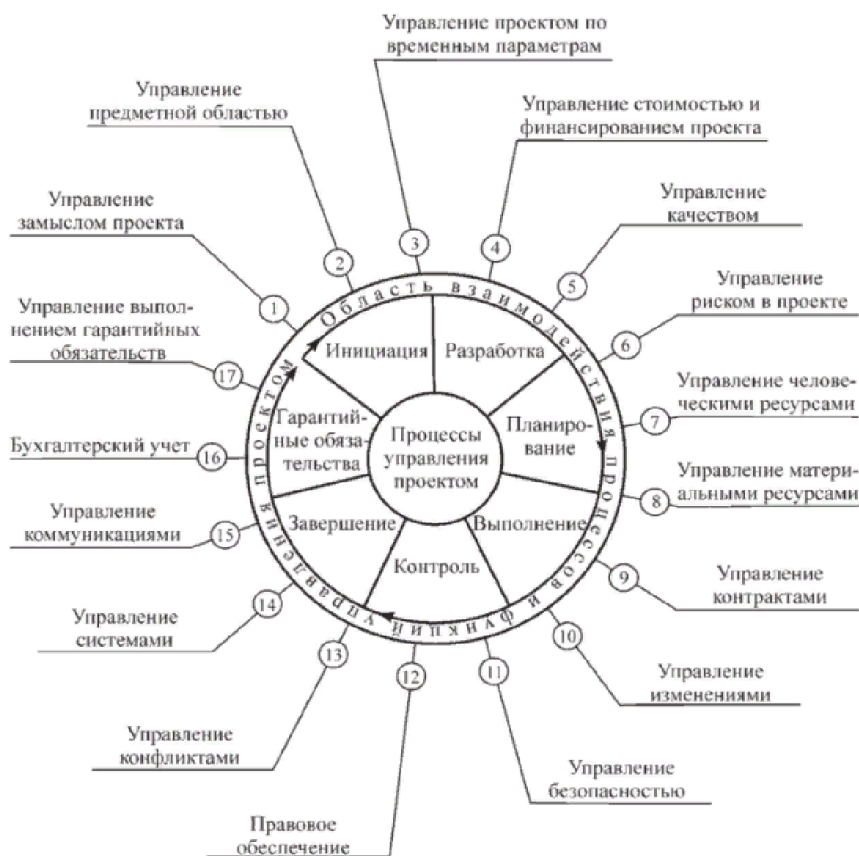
Управление проектом по временным параметрам

Управление предметной областью

Управление стоимостью и финансированием проекта

Управление качеством

Управление замыслом проекта

Управление риском в проекте

Управление выполнением гарантийных обязательств

Управление человеческими ресурсами

Бухгалтерский учет

Управление материальными ресурсами

Управление коммуникациями

Управление контрактами

Управление системами

Управление изменениями

Управление конфликтами

Управление безопасностью

Правовое обеспечение

1 2 3 4 5 6 7 8 9 10 11 12 13 14 15 16 17

Область взаимодействия процессов и функций управления проектом

Инициация

Разработка

Планирование

Выполнение

Контроль

Завершение

Гарантийные обязательства

Процессы управления проектом